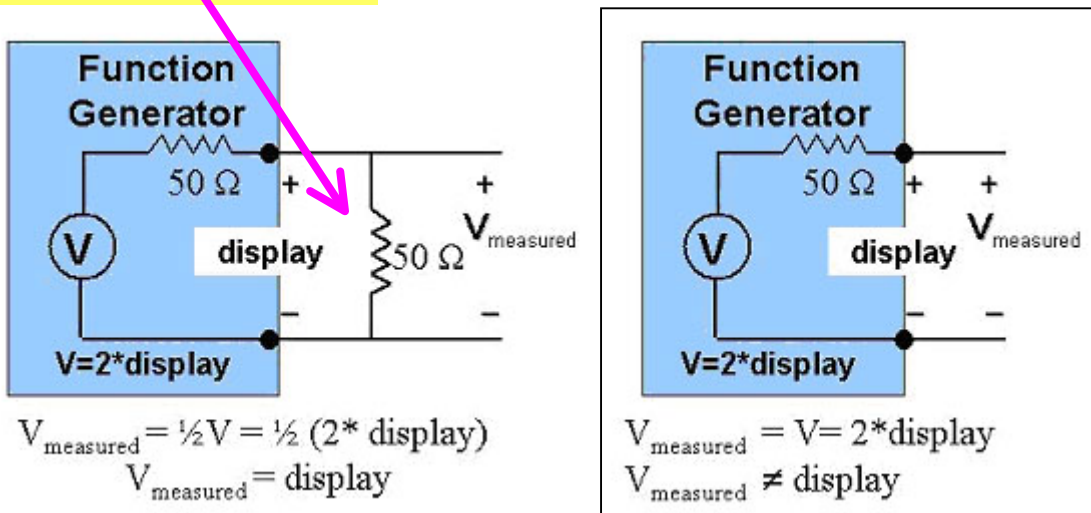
Function Generator

50 Ω

+

V

display

50 Ω

+

$V_{measured}$

−

−

V=2*display

$V_{measured}$ = ½V = ½ (2* display)

$V_{measured}$ = display

Function Generator

50 Ω

+

+

V

display

$V_{measured}$

−

−

V=2*display

$V_{measured}$ = V= 2*display

$V_{measured}$ ≠ display